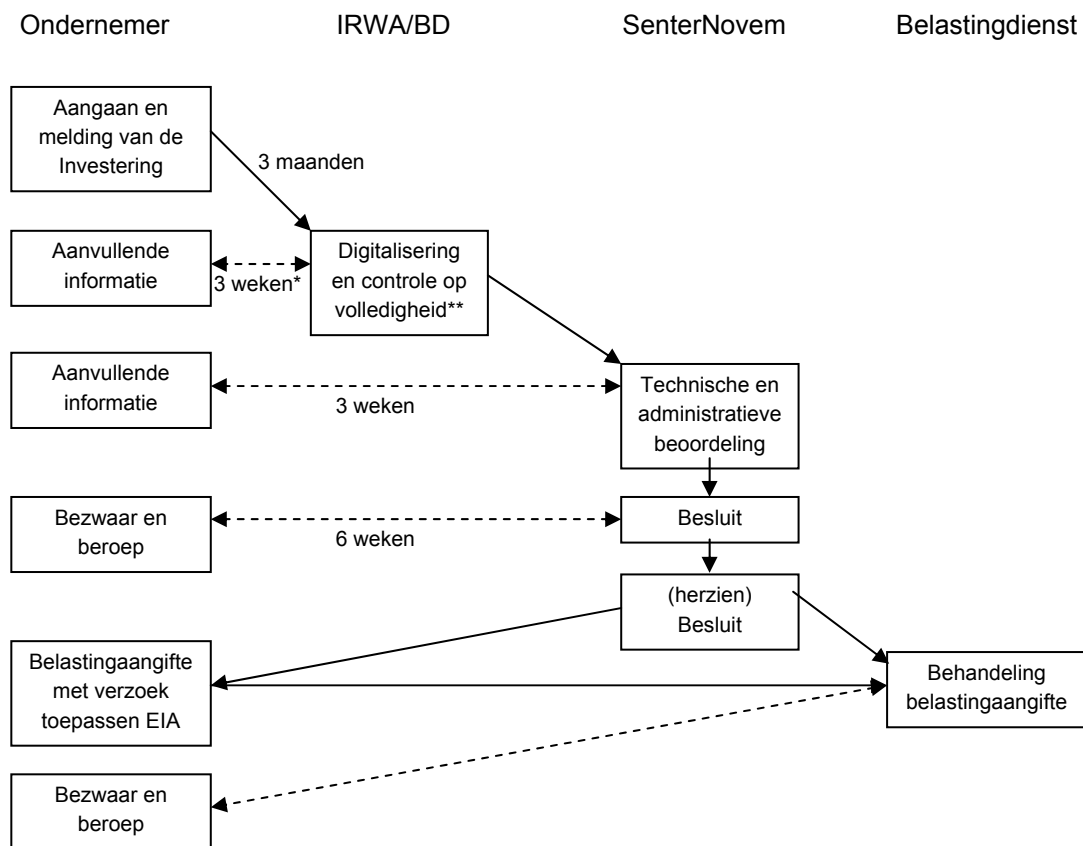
Ondernemer

IRWA/BD

SenterNovem

Belastingdienst

Aangaan en melding van de Investering

3 maanden

Aanvullende informatie

3 weken*

Digitalisering en controle op volledigheid**

Aanvullende informatie

3 weken

Technische en administratieve beoordeling

Bezwaar en beroep

6 weken

Besluit

(herzien) Besluit

Belastingaangifte met verzoek toepassen EIA

Behandeling belastingaangifte

Bezwaar en beroep